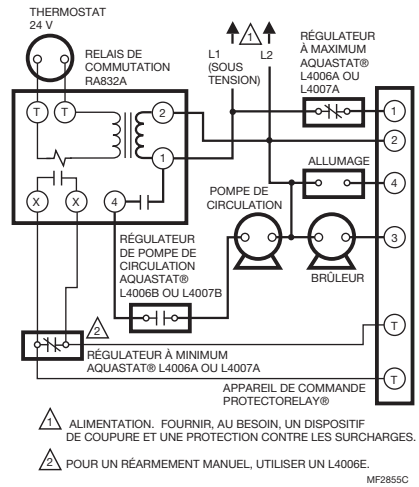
THERMOSTAT
24 V

RELAIS DE COMMUTATION RA832A

1

L1 (SOUS TENSION)

L2

RÉGULATEUR À MAXIMUM AQUASTAT® L4006A OU L4007A

T T

2

1

1

2

ALLUMAGE

X X

4

4

POMPE DE CIRCULATION

3

RÉGULATEUR DE POMPE DE CIRCULATION AQUASTAT® L4006B OU L4007B

BRÛLEUR

2

T

RÉGULATEUR À MINIMUM AQUASTAT® L4006A OU L4007A

T

APPAREIL DE COMMANDE PROTECTORELAY®

1 ALIMENTATION. FOURNIR, AU BESOIN, UN DISPOSITIF DE COUPURE ET UNE PROTECTION CONTRE LES SURCHARGES.

2 POUR UN RÉARMEMENT MANUEL, UTILISER UN L4006E.

MF2855C